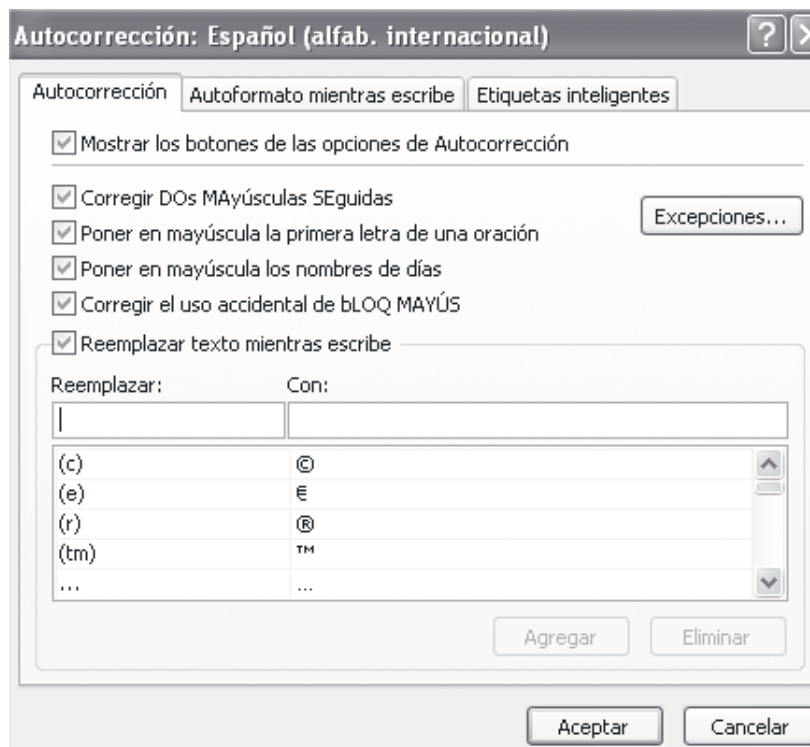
Autocorrección: Español (alfab. internacional)

Autocorrección | Autoformato mientras escribe | Etiquetas inteligentes

Mostrar los botones de las opciones de Autocorrección

Corregir DOs MAyúsculas SEguidas

Excepciones...

Poner en mayúscula la primera letra de una oración

Poner en mayúscula los nombres de días

Corregir el uso accidental de bLOQ MAYÚS

Reemplazar texto mientras escribe

Reemplazar: Con:

| Reemplazar | Con |
|---|---|
| (c) | © |
| (e) | € |
| (r) | ® |
| (tm) | ™ |
| ... | ... |

Agregar Eliminar

Aceptar Cancelar